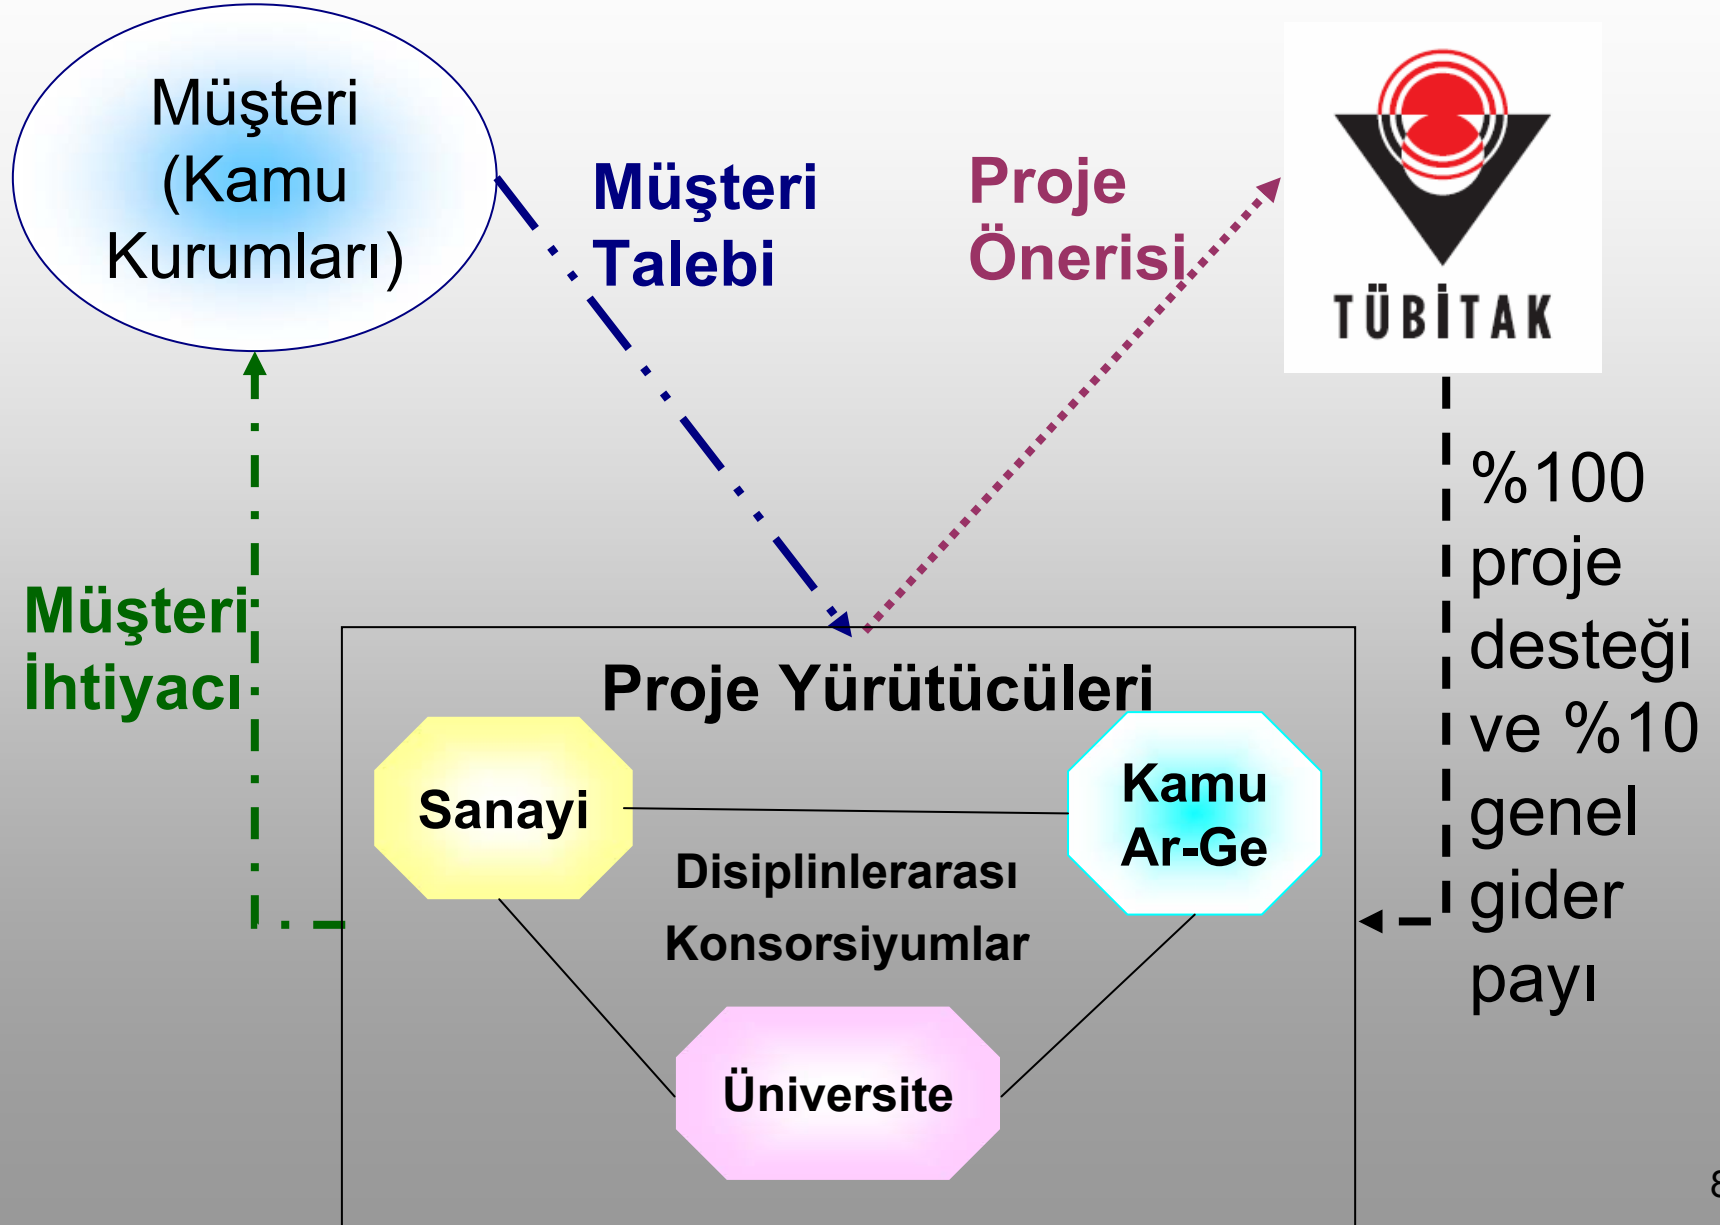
Müşteri (Kamu Kurumları)

Müşteri Talebi

Proje Önerisi

TÜBİTAK

Müşteri İhtiyacı

%100 proje desteği ve %10 genel gider payı

Proje Yürütücüleri

Sanayi

Kamu Ar-Ge

Disiplinlerarası Konsorsiyumlar

Üniversite

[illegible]